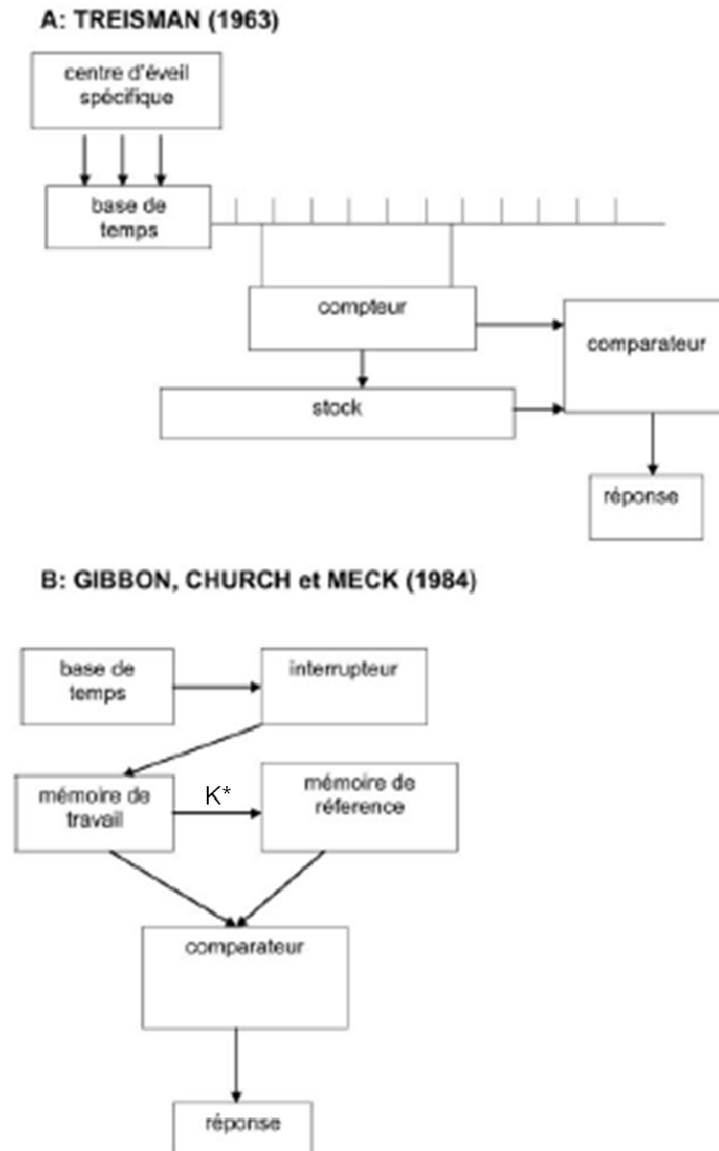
A: TREISMAN (1963)

centre d'éveil spécifique

base de temps

compteur

comparateur

stock

réponse

B: GIBBON, CHURCH et MECK (1984)

base de temps

interrupteur

mémoire de travail

K*

mémoire de réference

comparateur

réponse